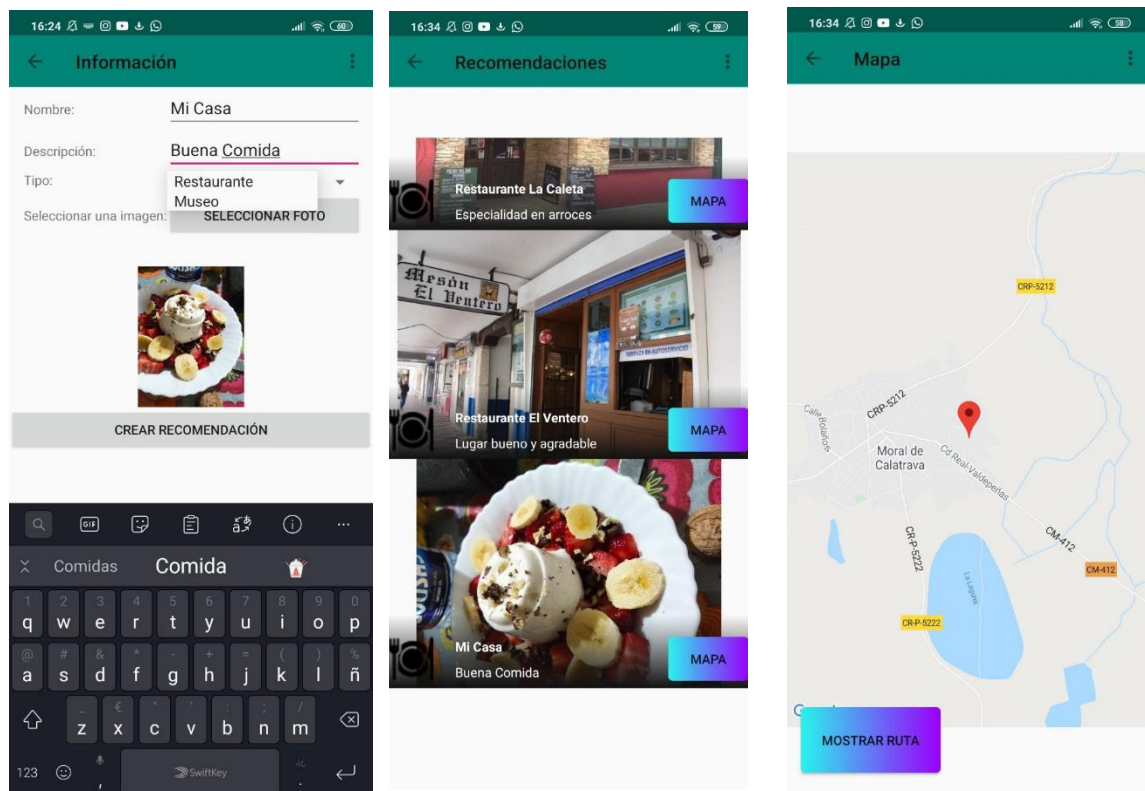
16:24 60

Información

Nombre: Mi Casa

Descripción: Buena Comida

Tipo: Restaurante
Museo

Seleccionar una imagen: SELECCIONAR FOTO

CREAR RECOMENDACIÓN

GIF

Comidas Comida

1 q 2 w 3 e 4 r 5 t 6 y 7 u 8 i 9 o 0 p
@ a # s & d * f - g + h = j ( k ) l % ñ
z € x c v b n / m

123 SwiftKey

16:34 59

Recomendaciones

Restaurante La Caleta
Especialidad en arroces
MAPA

Mesón El Ventero

Restaurante El Ventero
Lugar bueno y agradable
MAPA

Mi Casa
Buena Comida
MAPA

16:34 58

Mapa

CRP-5212

CRP-5212

Calle Bolaños

Moral de Calatrava

Cd Real-Valdepeñas

CM-412

CR-P-5222

La Laguna

CM-412

CR-P-5222

MOSTRAR RUTA